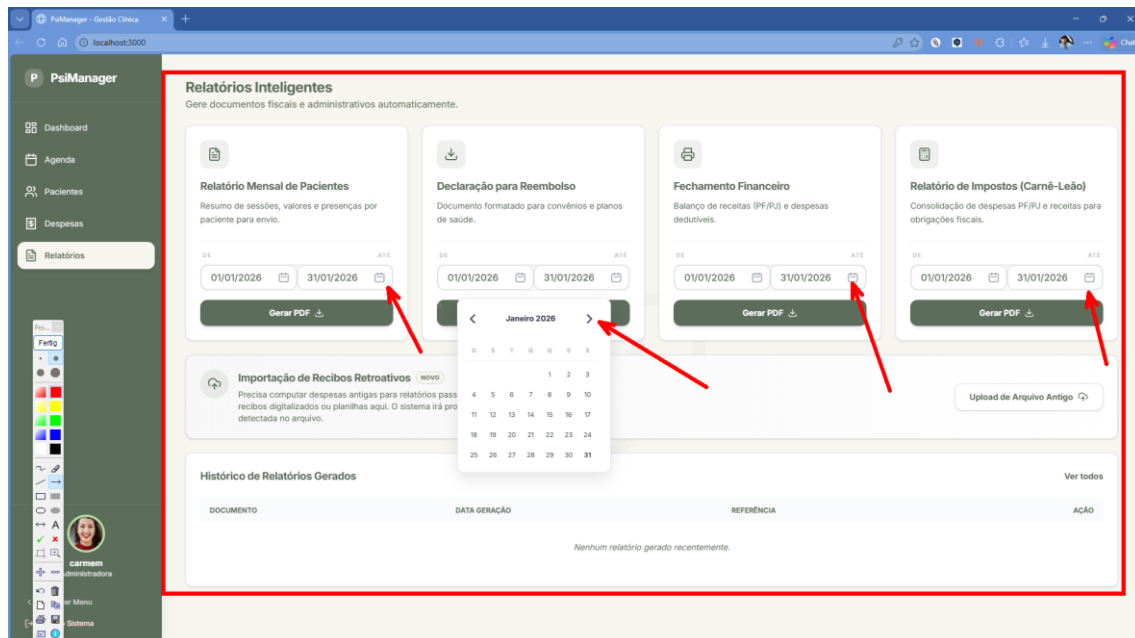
PsiManager - Gestão Clínica
localhost:3000

P PsiManager
Dashboard
Agenda
Pacientes
Despesas
Relatórios

Poi...
Fertig

carmem
Administradora
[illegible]r Menu
Sistema

Relatórios Inteligentes
Gere documentos fiscais e administrativos automaticamente.

Relatório Mensal de Pacientes
Resumo de sessões, valores e presenças por paciente para envio.
DE ATÉ
01/01/2026 31/01/2026
Gerar PDF

Declaração para Reembolso
Documento formatado para convênios e planos de saúde.
DE ATÉ
01/01/2026 31/01/2026

Fechamento Financeiro
Balanço de receitas (PF/PJ) e despesas dedutíveis.
DE ATÉ
01/01/2026 31/01/2026
Gerar PDF

Relatório de Impostos (Carnê-Leão)
Consolidação de despesas PF/PJ e receitas para obrigações fiscais.
DE ATÉ
01/01/2026 31/01/2026
Gerar PDF

Janeiro 2026
D S T Q Q S S
1 2 3
4 5 6 7 8 9 10
11 12 13 14 15 16 17
18 19 20 21 22 23 24
25 26 27 28 29 30 31

Importação de Recibos Retroativos NOVO
Precisa computar despesas antigas para relatórios pass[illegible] recibos digitalizados ou planilhas aqui. O sistema irá pro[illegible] detectada no arquivo.
Upload de Arquivo Antigo

Histórico de Relatórios Gerados
Ver todos
| DOCUMENTO | DATA GERAÇÃO | REFERÊNCIA | AÇÃO |
|---|---|---|---|
Nenhum relatório gerado recentemente.